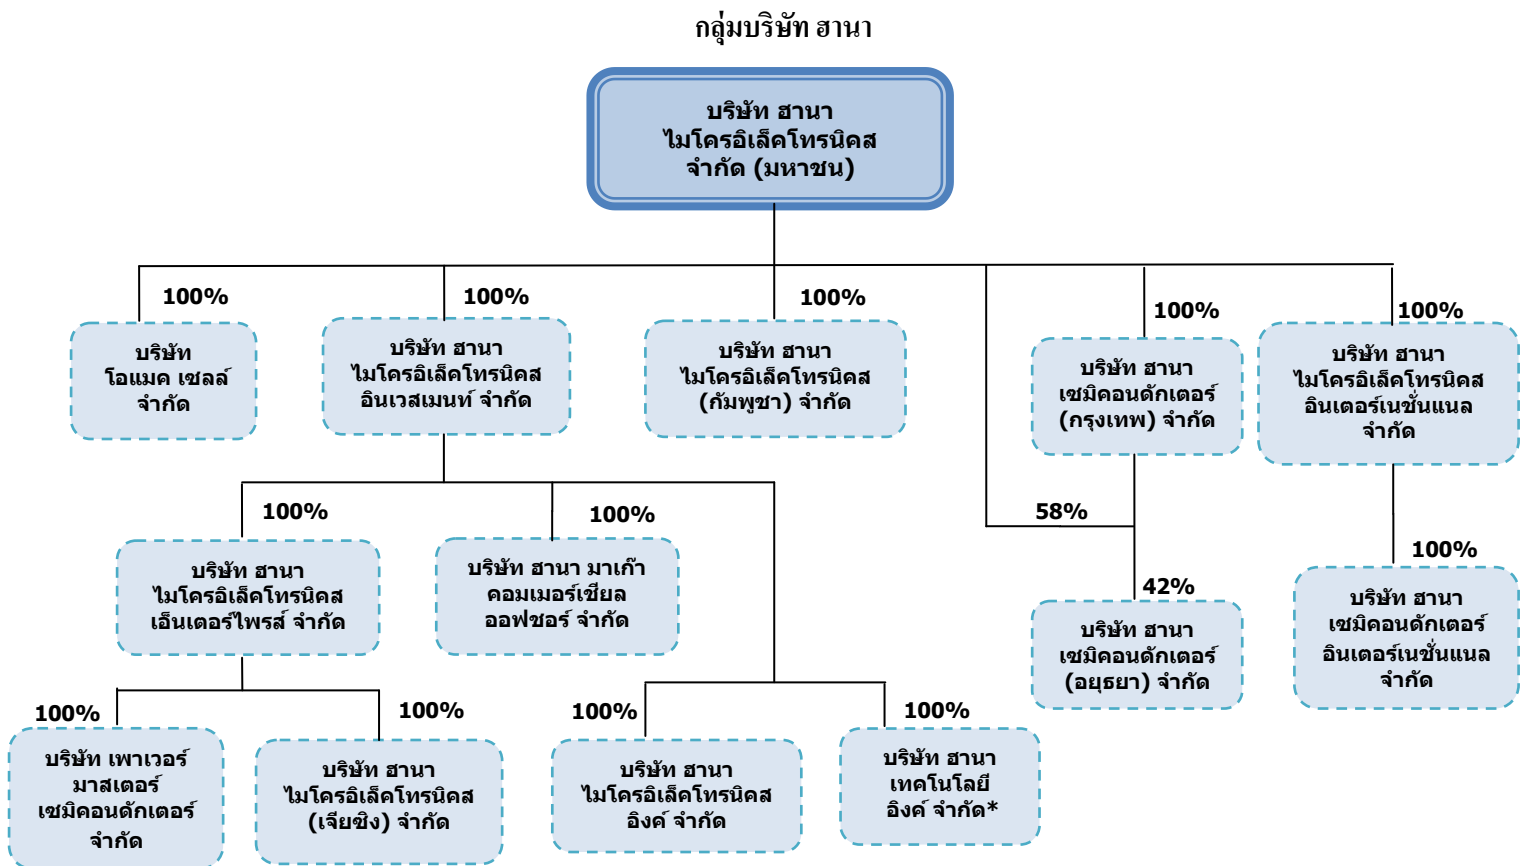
กลุ่มบริษัท ฮานา

บริษัท ฮานา ไมโครอิเล็คโทรนิคส จำกัด (มหาชน)

100%

บริษัท โอแมค เซลส์ จำกัด

100%

บริษัท ฮานา ไมโครอิเล็คโทรนิคส อินเวสเมนท์ จำกัด

100%

บริษัท ฮานา ไมโครอิเล็คโทรนิคส (กัมพูชา) จำกัด

100%

บริษัท ฮานา เซมิคอนดักเตอร์ (กรุงเทพ) จำกัด

100%

บริษัท ฮานา ไมโครอิเล็คโทรนิคส อินเตอร์เนชั่นแนล จำกัด

100%

บริษัท ฮานา ไมโครอิเล็คโทรนิคส เอ็นเตอร์ไพรส์ จำกัด

100%

บริษัท ฮานา มาเก๊า คอมเมอร์เชียล ออฟชอร์ จำกัด

58%

42%

บริษัท ฮานา เซมิคอนดักเตอร์ (อยุธยา) จำกัด

100%

บริษัท ฮานา เซมิคอนดักเตอร์ อินเตอร์เนชั่นแนล จำกัด

100%

บริษัท เพาเวอร์ มาสเตอร์ เซมิคอนดักเตอร์ จำกัด

100%

บริษัท ฮานา ไมโครอิเล็คโทรนิคส (เจียซิง) จำกัด

100%

บริษัท ฮานา ไมโครอิเล็คโทรนิคส อิงค์ จำกัด

100%

บริษัท ฮานา เทคโนโลยี อิงค์ จำกัด*